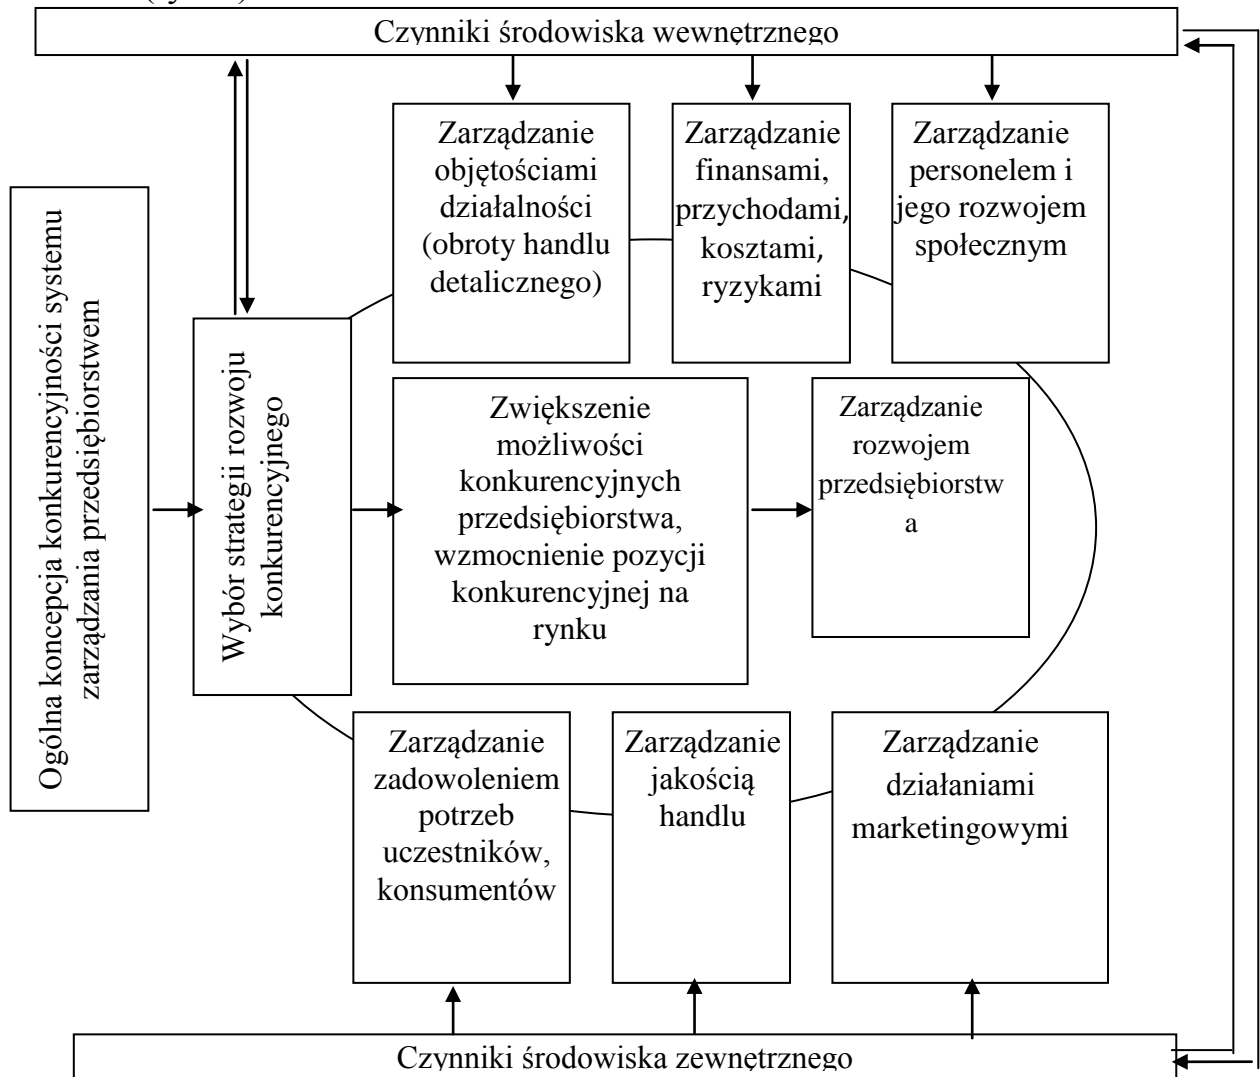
Czynniki środowiska wewnętrznego

Ogólna koncepcja konkurencyjności systemu zarządzania przedsiębiorstwem

Wybór strategii rozwoju konkurencyjnego

Zarządzanie objętościami działalności (obroty handlu detalicznego)

Zarządzanie finansami, przychodami, kosztami, ryzykami

Zarządzanie personelem i jego rozwojem społecznym

Zwiększenie możliwości konkurencyjnych przedsiębiorstwa, wzmocnienie pozycji konkurencyjnej na rynku

Zarządzanie rozwojem przedsiębiorstw a

Zarządzanie zadowoleniem potrzeb uczestników, konsumentów

Zarządzanie jakością handlu

Zarządzanie działaniami marketingowymi

Czynniki środowiska zewnętrznego